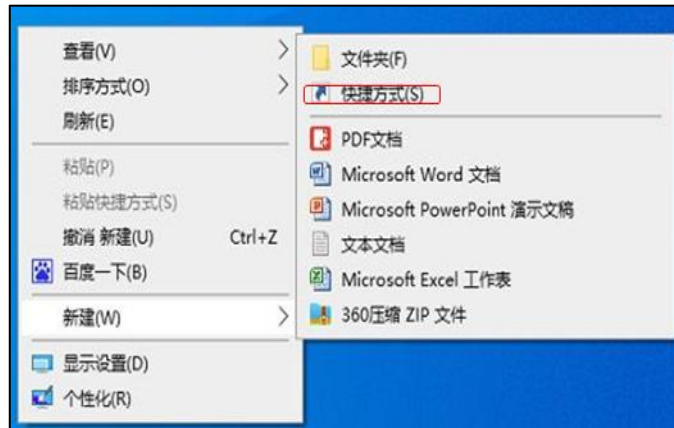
查看(V)
排序方式(O)
刷新(E)
粘贴(P)
粘贴快捷方式(S)
撤消 新建(U) Ctrl+Z
百度一下(B)
新建(W)
显示设置(D)
个性化(R)

文件夹(F)
快捷方式(S)
PDF文档
Microsoft Word 文档
Microsoft PowerPoint 演示文稿
文本文档
Microsoft Excel 工作表
360压缩 ZIP 文件